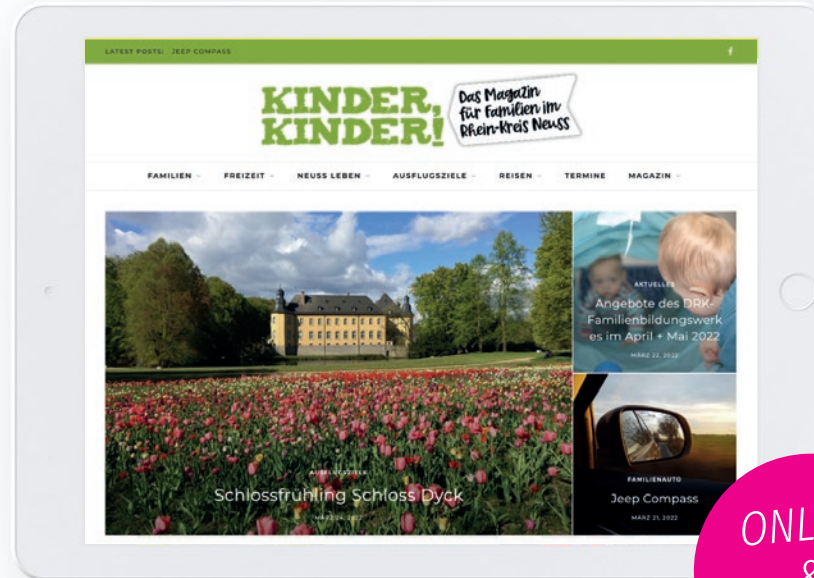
LATEST POSTS: JEEP COMPASS

KINDER, KINDER!

Das Magazin für Familien im Rhein-Kreis Neuss

FAMILIEN FREIZEIT NEUSS LEBEN AUSFLUGSZIELE REISEN TERMINE MAGAZIN

AKTUELLES

Angebote des DRK-Familienbildungswerkes im April + Mai 2022

MÄRZ 22, 2022

AUSFLUGSZIELE

Schlossfrühling Schloss Dyck

MÄRZ 24, 2022

FAMILIENAUTO

Jeep Compass

MÄRZ 21, 2022

ONL